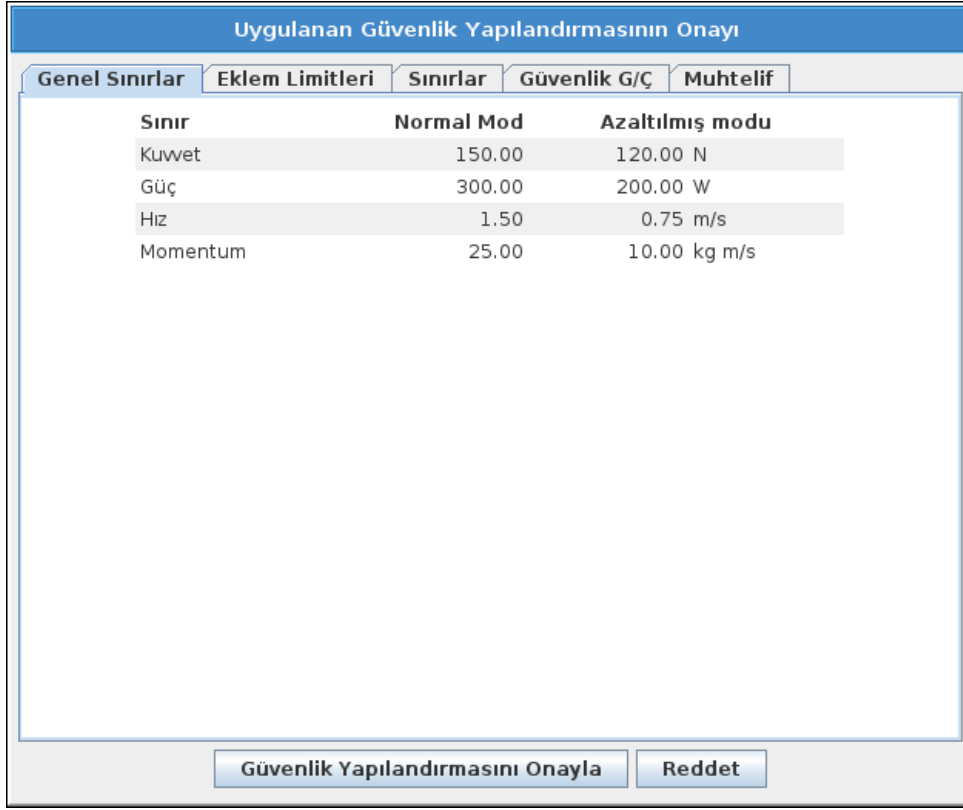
Uygulanan Güvenlik Yapılandırmasının Onayı

Genel Sınırlar | Eklem Limitleri | Sınırlar | Güvenlik G/Ç | Muhtelif

| Sınır | Normal Mod | Azaltılmış modu |
|---|---|---|
| Kuvvet | 150.00 | 120.00 N |
| Güç | 300.00 | 200.00 W |
| Hız | 1.50 | 0.75 m/s |
| Momentum | 25.00 | 10.00 kg m/s |

Güvenlik Yapılandırmasını Onayla | Reddet